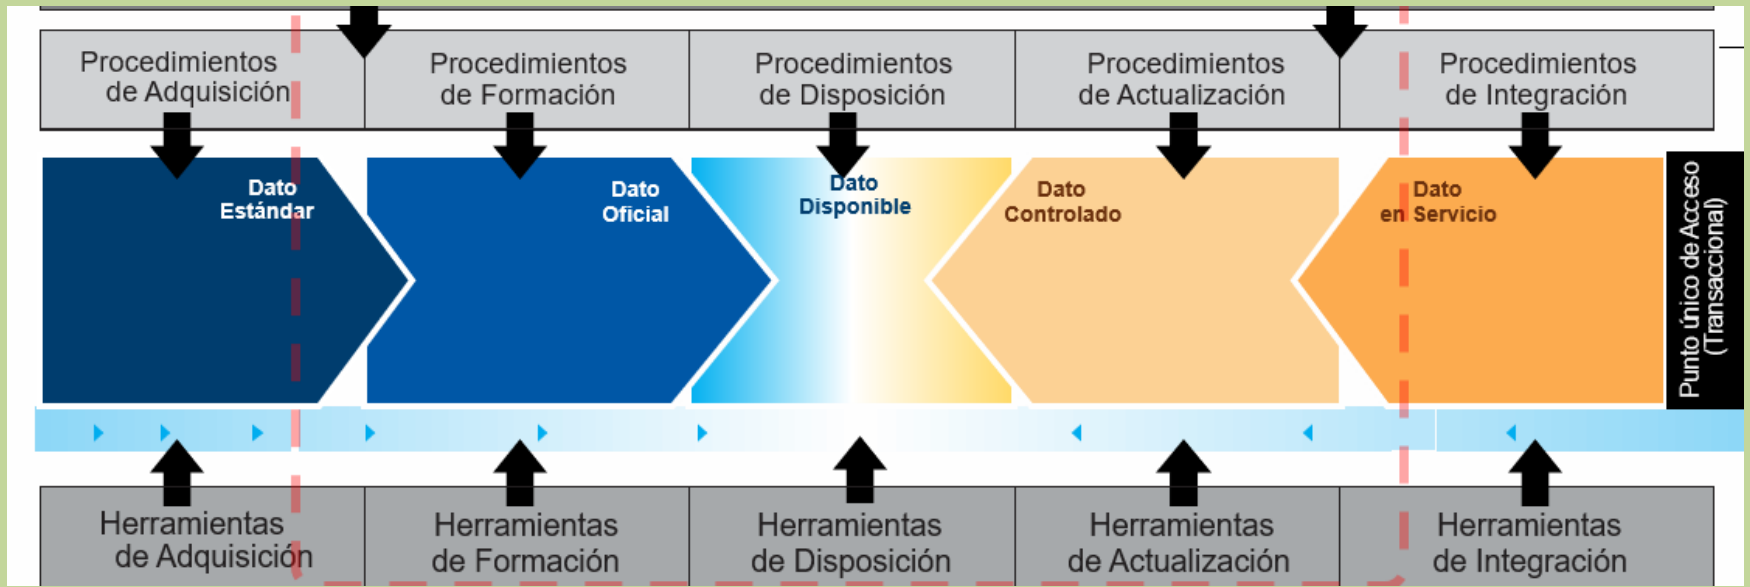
Procedimientos de Adquisición

Procedimientos de Formación

Procedimientos de Disposición

Procedimientos de Actualización

Procedimientos de Integración

Dato Estándar

Dato Oficial

Dato Disponible

Dato Controlado

Dato en Servicio

Punto único de Acceso (Transaccional)

Herramientas de Adquisición

Herramientas de Formación

Herramientas de Disposición

Herramientas de Actualización

Herramientas de Integración